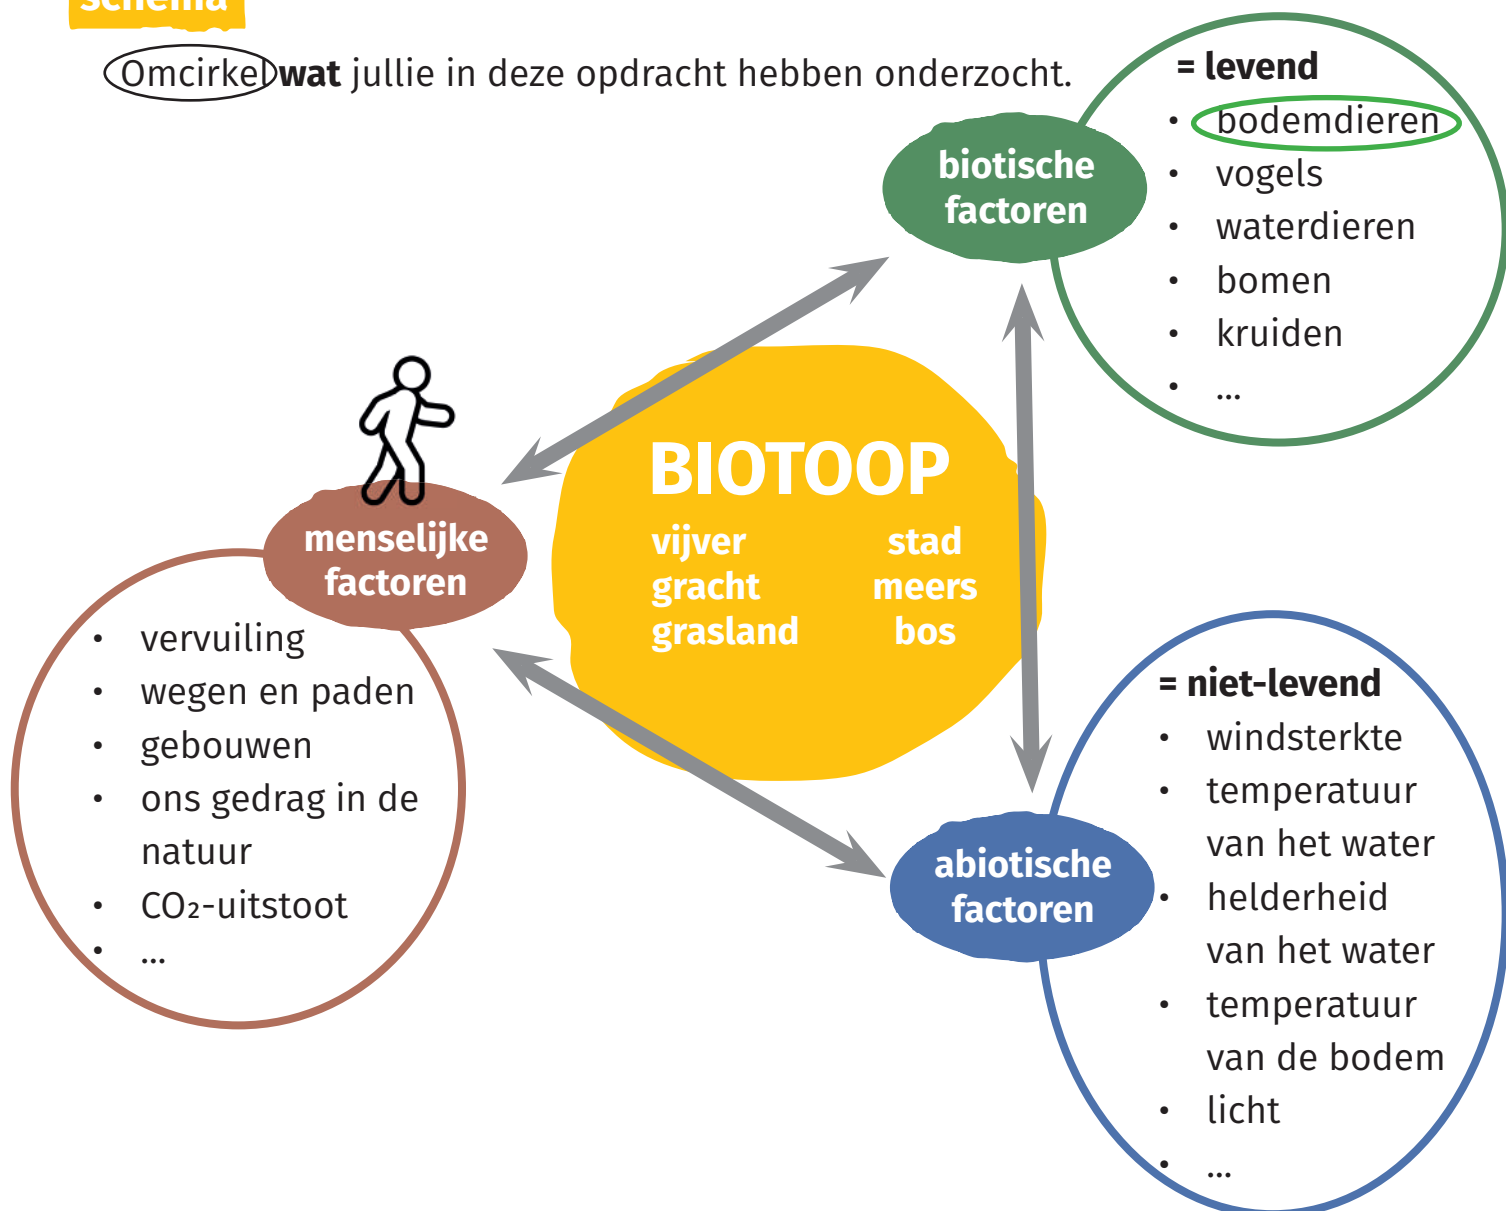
schema

Omcirkel **wat** jullie in deze opdracht hebben onderzocht.

biotische factoren

= levend
• bodemdieren
• vogels
• waterdieren
• bomen
• kruiden
• ...

BIOTOOP
vijver
gracht
grasland
stad
meers
bos

menselijke factoren

• vervuiling
• wegen en paden
• gebouwen
• ons gedrag in de natuur
• $CO_2$-uitstoot
• ...

abiotische factoren

= niet-levend
• windsterkte
• temperatuur van het water
• helderheid van het water
• temperatuur van de bodem
• licht
• ...